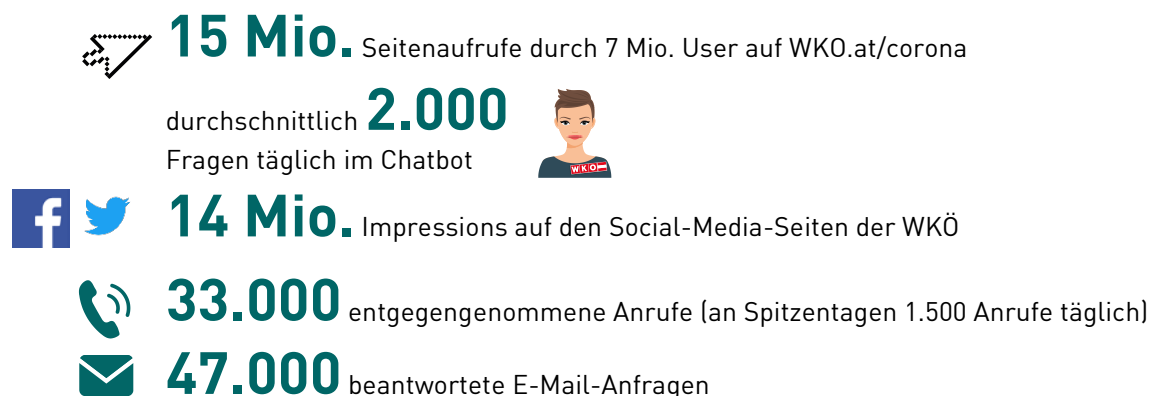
15 Mio. Seitenaufrufe durch 7 Mio. User auf WKO.at/corona

durchschnittlich 2.000
Fragen täglich im Chatbot

WKO

14 Mio. Impressions auf den Social-Media-Seiten der WKÖ

33.000 entgegengenommene Anrufe (an Spitzentagen 1.500 Anrufe täglich)

47.000 beantwortete E-Mail-Anfragen